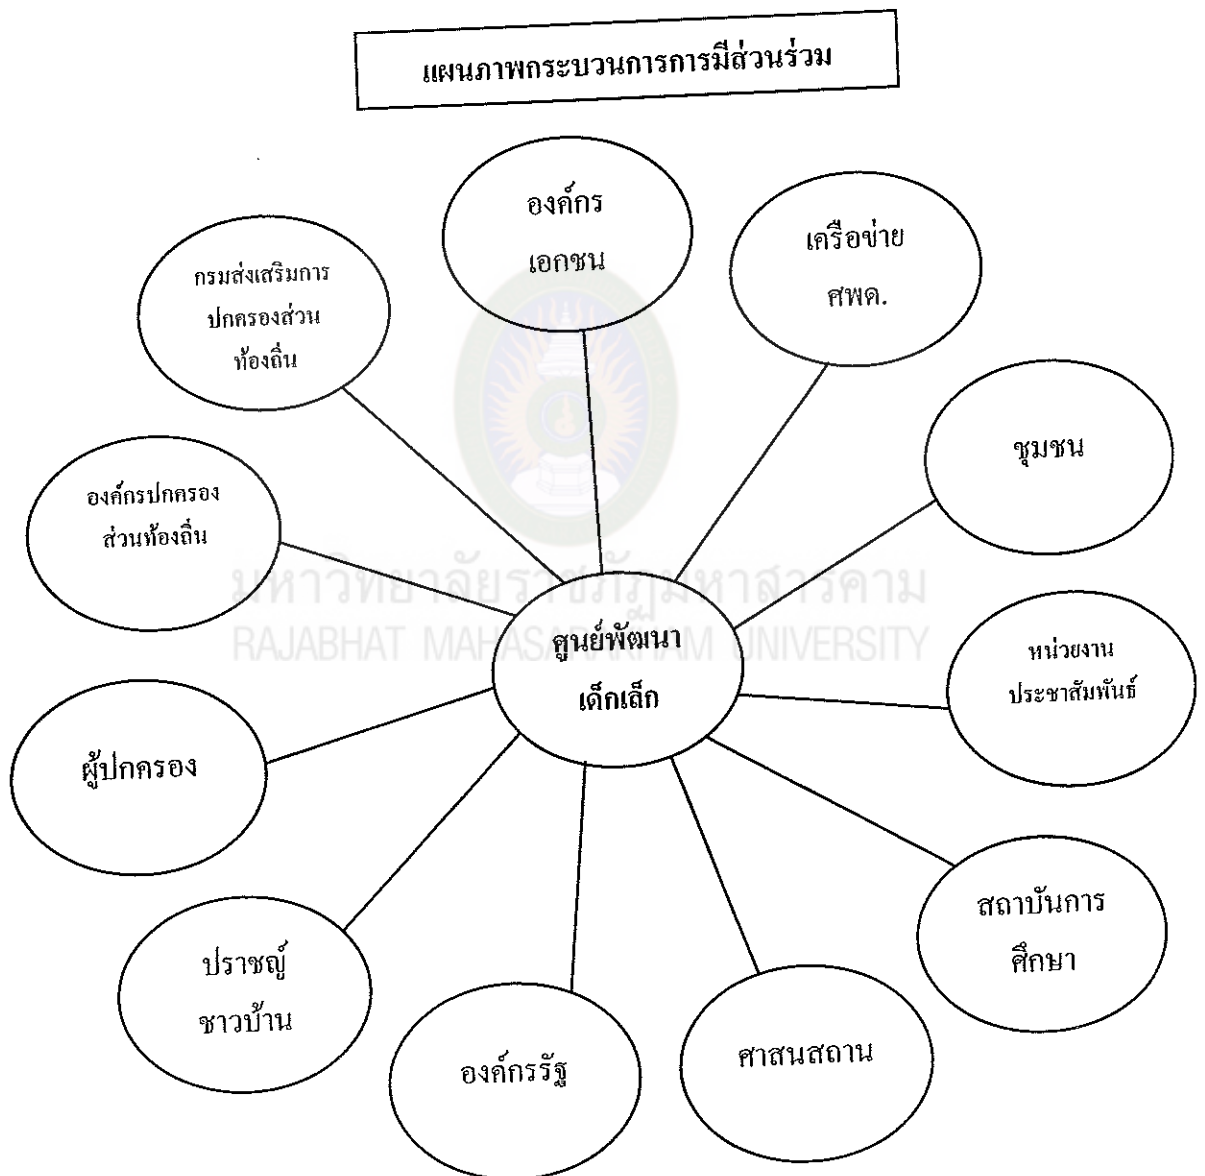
แผนภาพกระบวนการการมีส่วนร่วม

องค์กร เอกชน

เครือข่าย ศพด.

กรมส่งเสริมการปกครองส่วนท้องถิ่น

ชุมชน

องค์กรปกครองส่วนท้องถิ่น

มหาวิทยาลัยราชภัฏมหาสารคาม
RAJABHAT MAHASARAKHAM UNIVERSITY

ศูนย์พัฒนาเด็กเล็ก

หน่วยงานประชาสัมพันธ์

ผู้ปกครอง

สถาบันการศึกษา

ปราชญ์ชาวบ้าน

องค์กรรัฐ

ศาสนสถาน